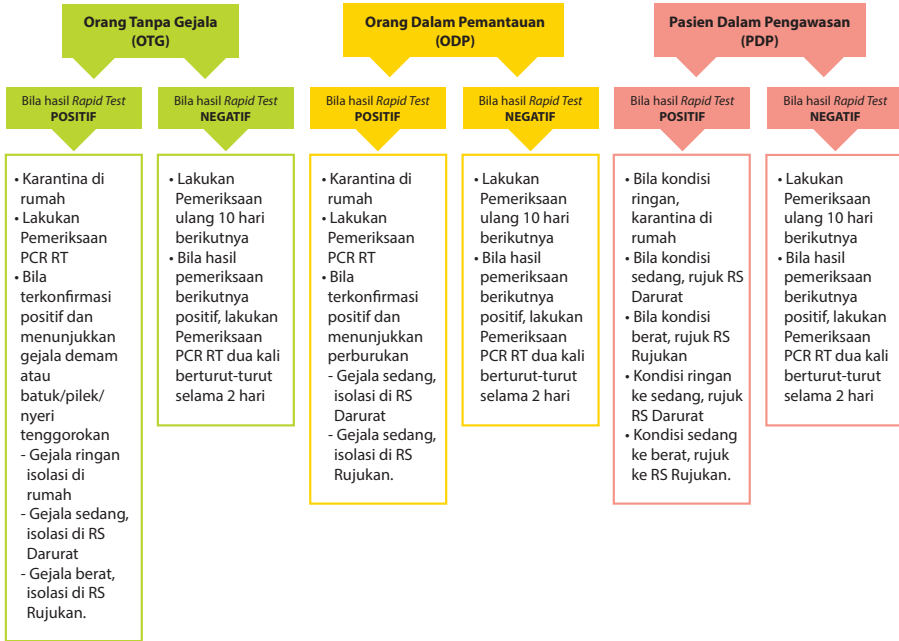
Orang Tanpa Gejala (OTG)

Bila hasil Rapid Test POSITIF

• Karantina di rumah
• Lakukan Pemeriksaan PCR RT
• Bila terkonfirmasi positif dan menunjukkan gejala demam atau batuk/pilek/nyeri tenggorokan
- Gejala ringan isolasi di rumah
- Gejala sedang, isolasi di RS Darurat
- Gejala berat, isolasi di RS Rujukan.

Bila hasil Rapid Test NEGATIF

• Lakukan Pemeriksaan ulang 10 hari berikutnya
• Bila hasil pemeriksaan berikutnya positif, lakukan Pemeriksaan PCR RT dua kali berturut-turut selama 2 hari

Orang Dalam Pemantauan (ODP)

Bila hasil Rapid Test POSITIF

• Karantina di rumah
• Lakukan Pemeriksaan PCR RT
• Bila terkonfirmasi positif dan menunjukkan perburukan
- Gejala sedang, isolasi di RS Darurat
- Gejala sedang, isolasi di RS Rujukan.

Bila hasil Rapid Test NEGATIF

• Lakukan Pemeriksaan ulang 10 hari berikutnya
• Bila hasil pemeriksaan berikutnya positif, lakukan Pemeriksaan PCR RT dua kali berturut-turut selama 2 hari

Pasien Dalam Pengawasan (PDP)

Bila hasil Rapid Test POSITIF

• Bila kondisi ringan, karantina di rumah
• Bila kondisi sedang, rujuk RS Darurat
• Bila kondisi berat, rujuk RS Rujukan
• Kondisi ringan ke sedang, rujuk RS Darurat
• Kondisi sedang ke berat, rujuk ke RS Rujukan.

Bila hasil Rapid Test NEGATIF

• Lakukan Pemeriksaan ulang 10 hari berikutnya
• Bila hasil pemeriksaan berikutnya positif, lakukan Pemeriksaan PCR RT dua kali berturut-turut selama 2 hari